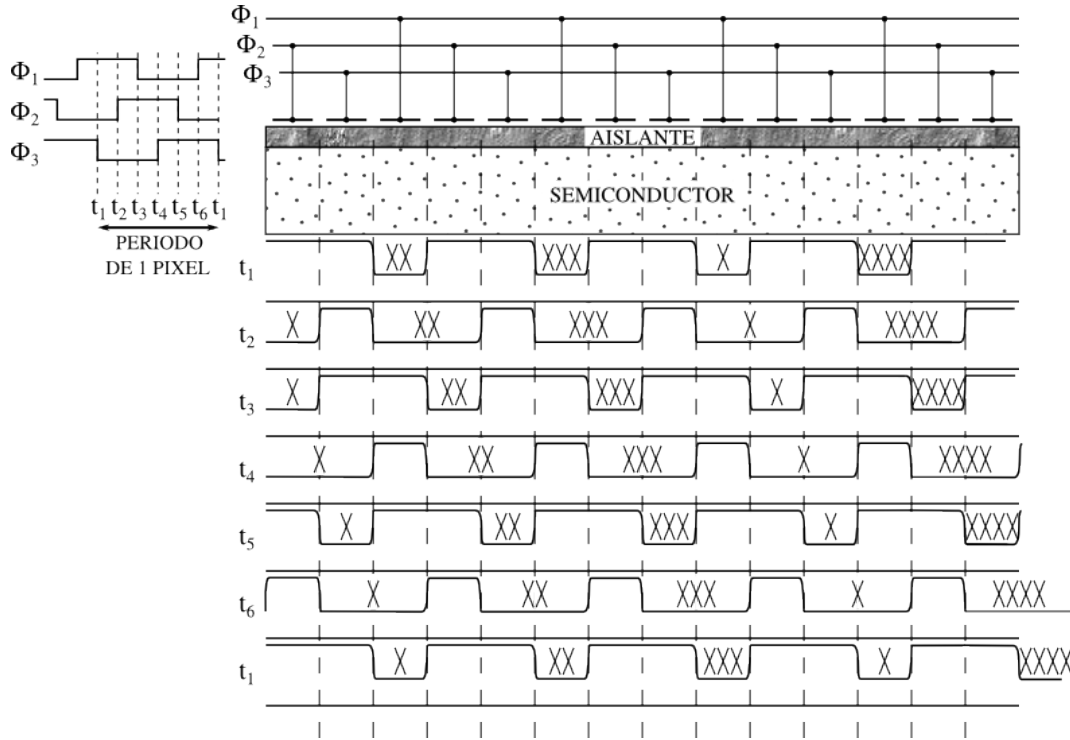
$\Phi_1$
$\Phi_2$
$\Phi_3$

$\Phi_1$
$\Phi_2$
$\Phi_3$

$t_1$ $t_2$ $t_3$ $t_4$ $t_5$ $t_6$ $t_1$

PERIODO DE 1 PIXEL

AISLANTE

SEMICONDUCTOR

$t_1$ XX XXX X XXXX

$t_2$ X XX XXX X XXXX

$t_3$ X XX XXX X XXXX

$t_4$ X XX XXX X XXXX

$t_5$ X XX XXX X XXXX

$t_6$ X XX XXX X XXXX

$t_1$ X XX XXX X XXXX